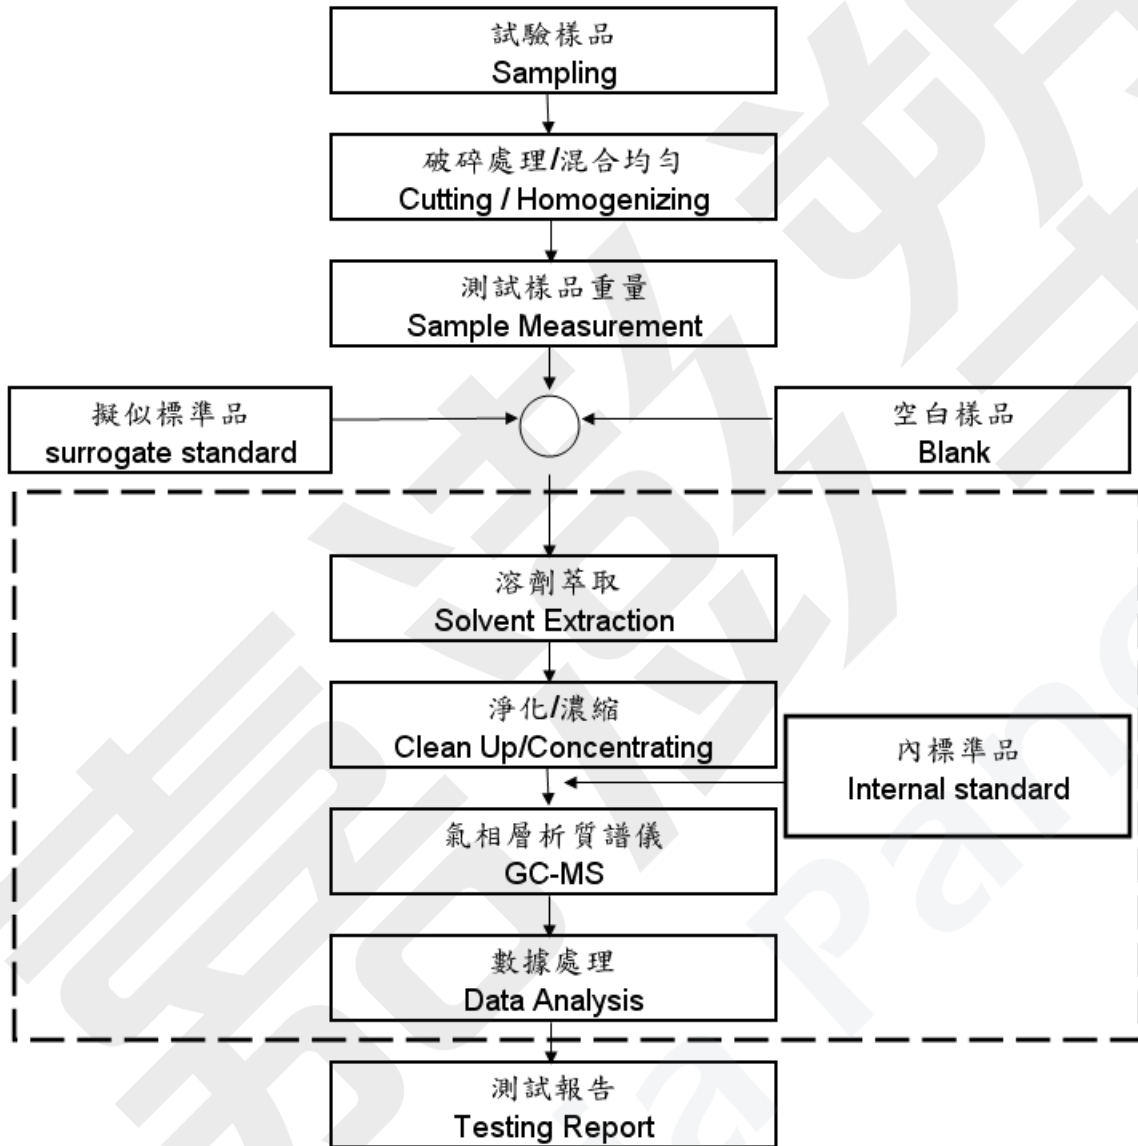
試驗樣品
Sampling

破碎處理/混合均勻
Cutting / Homogenizing

測試樣品重量
Sample Measurement

擬似標準品
surrogate standard

空白樣品
Blank

溶劑萃取
Solvent Extraction

淨化/濃縮
Clean Up/Concentrating

內標準品
Internal standard

氣相層析質譜儀
GC-MS

數據處理
Data Analysis

測試報告
Testing Report